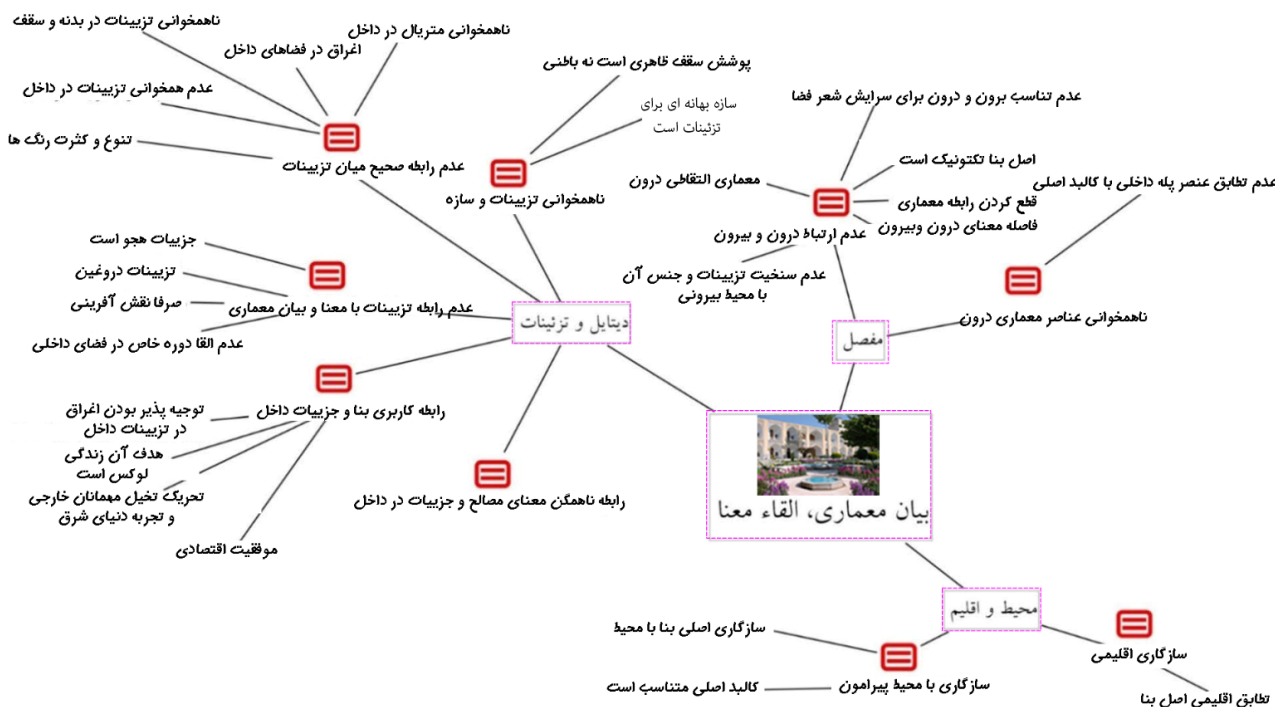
بیان معماری، القاء معنا

دیتایل و تزئینات

عدم رابطه صحیح میان تزیینات
ناهمخوانی تزیینات در بدنه و سقف
اغراق در فضاهای داخل
ناهمخوانی متریال در داخل
عدم همخوانی تزیینات در داخل
تنوع و کثرت رنگ ها

ناهمخوانی تزیینات و سازه
پوشش سقف ظاهری است نه باطنی
سازه بهانه ای برای تزئینات است

عدم رابطه تزیینات با معنا و بیان معماری
جزییات هجو است
تزیینات دروغین
صرفا نقش آفرینی
عدم القا دوره خاص در فضای داخلی

رابطه کاربری بنا و جزییات داخل
توجیه پذیر بودن اغراق در تزیینات داخل
هدف آن زندگی لوکس است
تحریک تخیل مهمانان خارجی و تجربه دنیای شرق
موفقیت اقتصادی

رابطه ناهمگن معنای مصالح و جزییات در داخل

مفصل

عدم ارتباط درون و بیرون
عدم تناسب برون و درون برای سرایش شعر فضا
اصل بنا تکتونیک است
معماری التقاطی درون
قطع کردن رابطه معماری
فاصله معنای درون وبیرون
عدم سنخیت تزیینات و جنس آن با محیط بیرونی

ناهمخوانی عناصر معماری درون
عدم تطابق عنصر پله داخلی با کالبد اصلی

محیط و اقلیم

سازگاری با محیط پیرامون
سازگاری اصلی بنا با محیط
کالبد اصلی متناسب است

سازگاری اقلیمی
تطابق اقلیمی اصل بنا